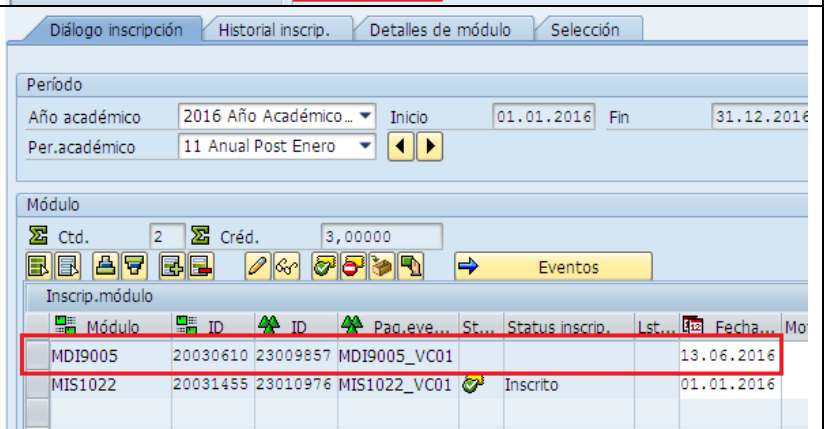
Diálogo inscripción | Historial inscrip. | Detalles de módulo | Selección

Período

Año académico 2016 Año Académico... Inicio 01.01.2016 Fin 31.12.2016

Per.académico 11 Anual Post Enero

Módulo

Ctd. 2 Créd. 3,00000

Eventos

Inscrip.módulo

| Módulo | ID | ID | Pag.eve... | St... | Status inscrip. | Lst... | Fecha... | Mo |
|---|---|---|---|---|---|---|---|---|
| MDI9005 | 20030610 | 23009857 | MDI9005_VC01 | | | | 13.06.2016 | |
| MIS1022 | 20031455 | 23010976 | MIS1022_VC01 | | Inscrito | | 01.01.2016 | |